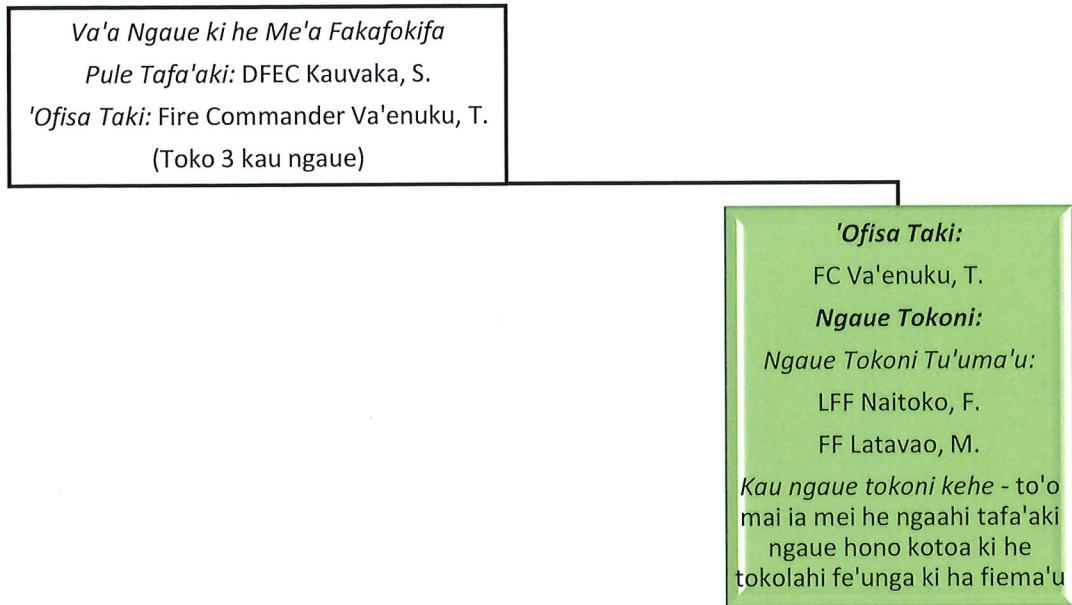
Va'a Ngaue ki he Me'a Fakafokifa
Pule Tafa'aki: DFEC Kauvaka, S.
'Ofisa Taki: Fire Commander Va'enuku, T.
(Toko 3 kau ngaue)

'Ofisa Taki:
FC Va'enuku, T.
Ngaue Tokoni:
Ngaue Tokoni Tu'uma'u:
LFF Naitoko, F.
FF Latavao, M.
Kau ngaue tokoni kehe - to'o mai ia mei he ngaahi tafa'aki ngaue hono kotoa ki he tokolahi fe'unga ki ha fiema'u